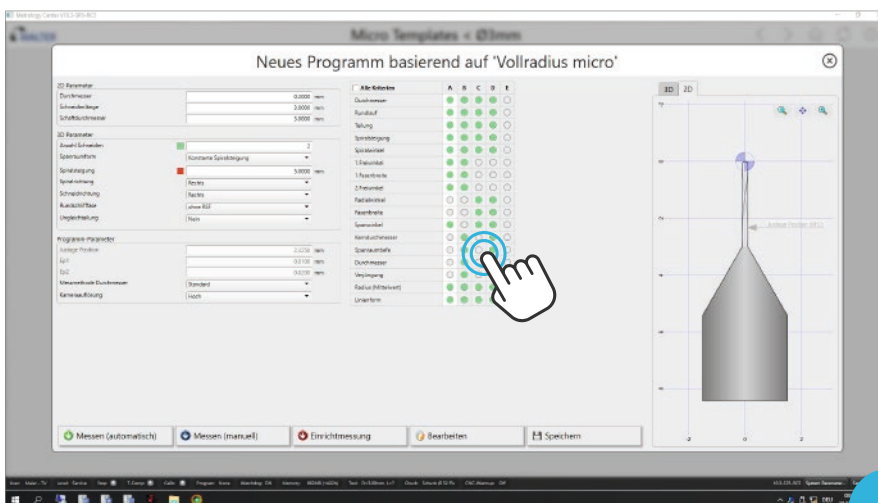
Micro Templates < Ø3mm

Neues Programm basierend auf 'Vollradius micro'

2D Parameter
Durchmesser 0.0000 mm
Schneidenlänge 3.0000 mm
Schaftdurchmesser 5.0000 mm

3D Parameter
Anzahl Schneiden 2
Spannutform Konstante Spiralsteigung
Spiralsteigung 5.0000 mm
Spiralrichtung Rechts
Schneidrichtung Rechts
Rundschliffase ohne RSF
Ungleichteilung Nein

Programm Parameter
Axiale Position mm
Ep1 mm
Ep2 mm
Messmethode Durchmesser Standard
Kameraauflösung Hoch

Alle Kriterien A B C D E
Durchmesser
Rundlauf
Teilung
Spiralsteigung
Spiralwinkel
1.Freiwinkel
1.Fasenbreite
2.Freiwinkel
Radialkeilwinkel
Fasenbreite
Spanwinkel
Kerndurchmesser
Spannuttiefe
Durchmesser
Verjüngung
Radius (Mittelwert)
Linienform

3D 2D

Messen (automatisch)
Messen (manuell)
Einrichtmessung
Bearbeiten
Speichern